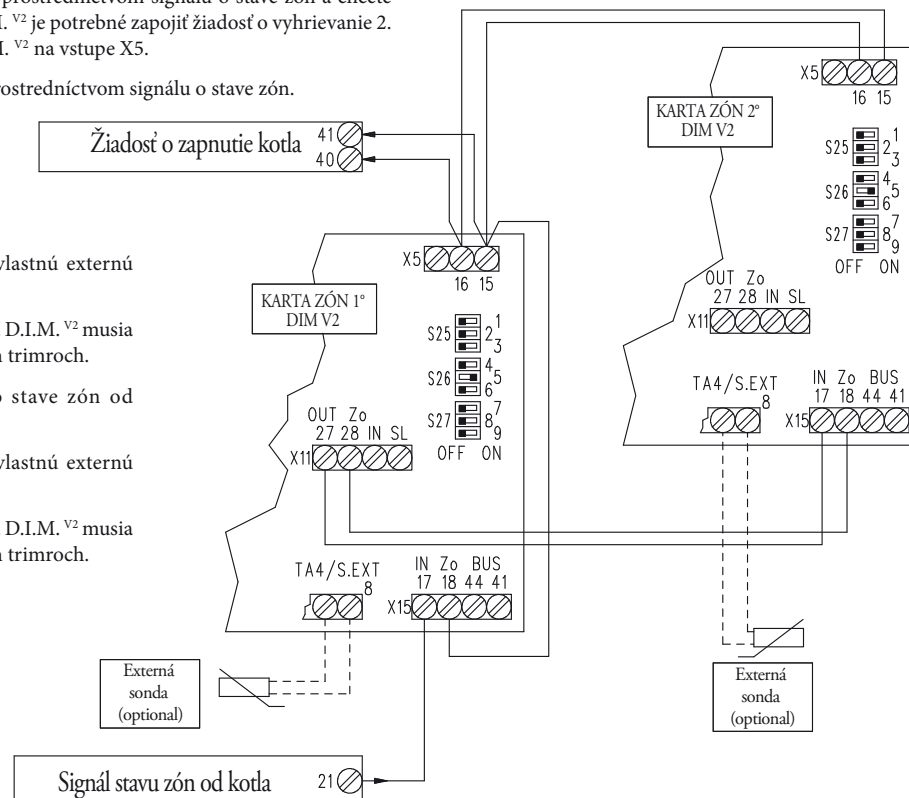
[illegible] prostredníctvom signálu o stave zón a chcete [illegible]I. $^{V2}$ je potrebné zapojiť žiadosť o vyhrievanie 2. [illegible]I. $^{V2}$ na vstupe X5.

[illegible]ostredníctvom signálu o stave zón.

Žiadosť o zapnutie kotla
41
40

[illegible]vlastnú externú

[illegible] D.I.M. $^{V2}$ musia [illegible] trimroch.

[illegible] stave zón od

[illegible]vlastnú externú

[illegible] D.I.M. $^{V2}$ musia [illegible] trimroch.

X5
16 15
KARTA ZÓN 1°
DIM V2
S25 1 2 3
S26 4 5 6
S27 7 8 9
OFF ON
OUT Zo
27 28 IN SL
X11
TA4/S.EXT
8
IN Zo BUS
17 18 44 41
X15

Externá sonda (optional)

Signál stavu zón od kotla
21

X5
16 15
KARTA ZÓN 2°
DIM V2
S25 1 2 3
S26 4 5 6
S27 7 8 9
OFF ON
OUT Zo
27 28 IN SL
X11
TA4/S.EXT
8
IN Zo BUS
17 18 44 41
X15

Externá sonda (optional)